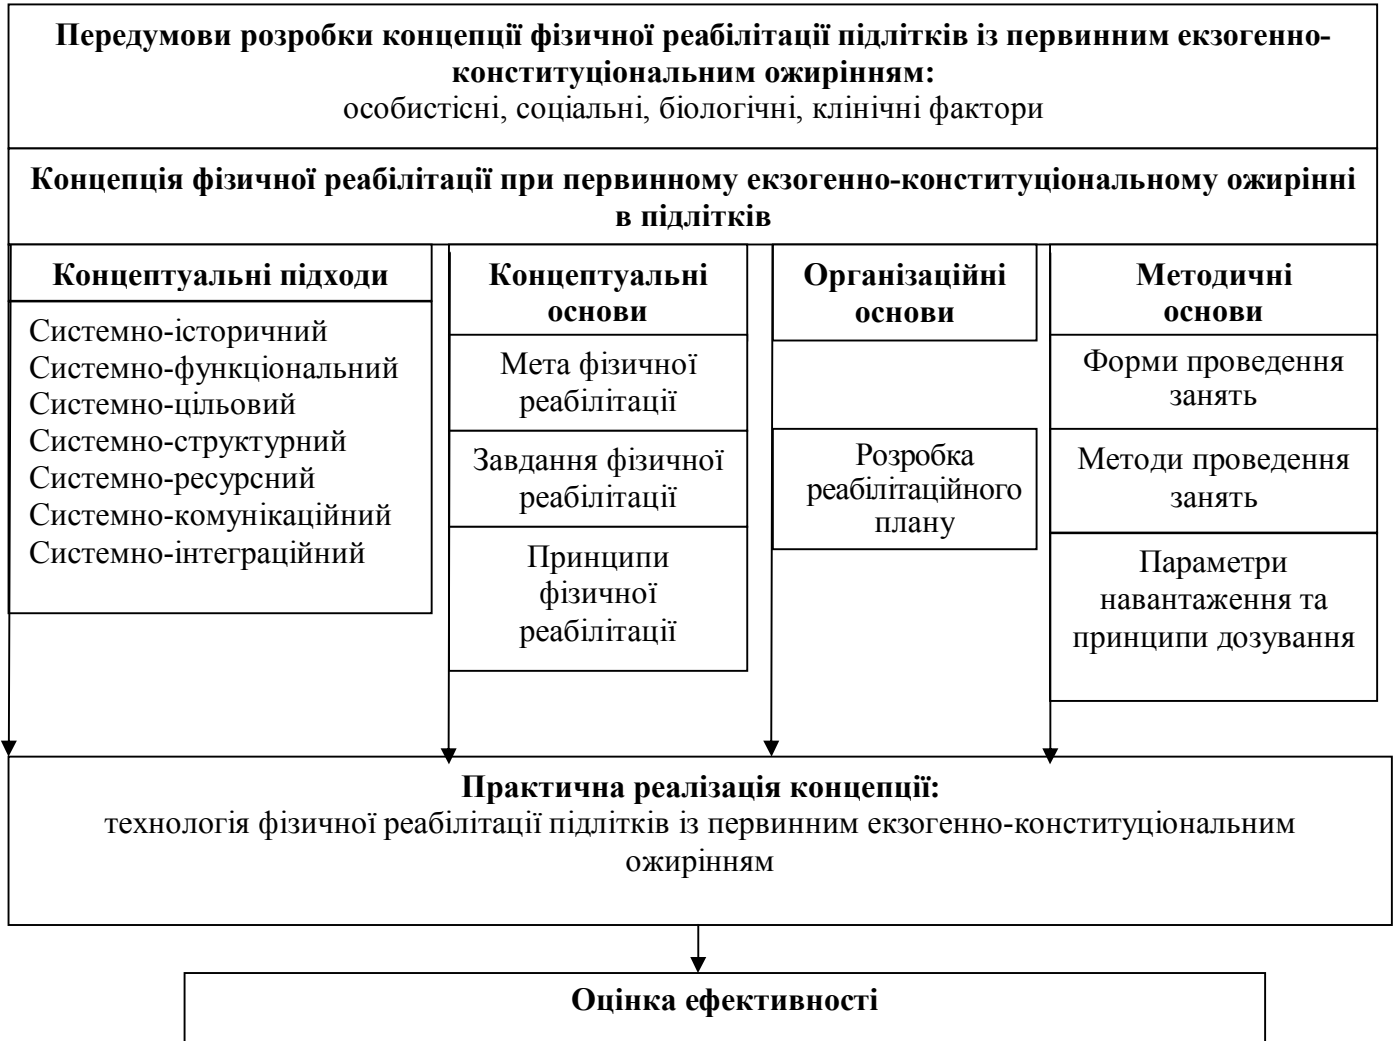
**Передумови розробки концепції фізичної реабілітації підлітків із первинним екзогенно-конституціональним ожирінням:**
особистісні, соціальні, біологічні, клінічні фактори

**Концепція фізичної реабілітації при первинному екзогенно-конституціональному ожирінні в підлітків**

**Концептуальні підходи**

Системно-історичний
Системно-функціональний
Системно-цільовий
Системно-структурний
Системно-ресурсний
Системно-комунікаційний
Системно-інтеграційний

**Концептуальні основи**

Мета фізичної реабілітації

Завдання фізичної реабілітації

Принципи фізичної реабілітації

**Організаційні основи**

Розробка реабілітаційного плану

**Методичні основи**

Форми проведення занять

Методи проведення занять

Параметри навантаження та принципи дозування

**Практична реалізація концепції:**
технологія фізичної реабілітації підлітків із первинним екзогенно-конституціональним ожирінням

**Оцінка ефективності**